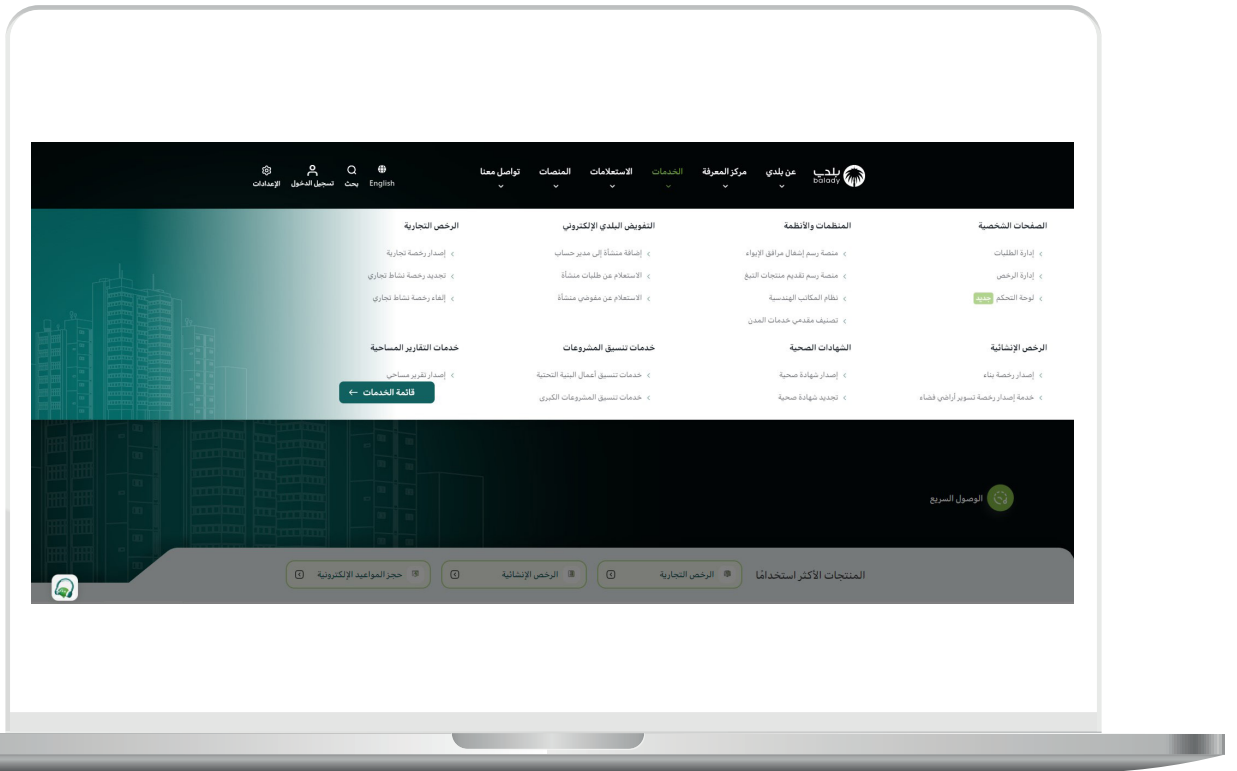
بلدي balady

عن بلدي
مركز المعرفة
الخدمات
الاستعلامات
المنصات
تواصل معنا

English
بحث
تسجيل الدخول
الإعدادات

الصفحات الشخصية
إدارة الطلبات
إدارة الرخص
لوحة التحكم جديد

المنظمات والأنظمة
منصة رسم إشغال مرافق الإيواء
منصة رسم تقديم منتجات التبغ
نظام المكاتب الهندسية
تصنيف مقدمي خدمات المدن

التفويض البلدي الإلكتروني
إضافة منشأة إلى مدير حساب
الاستعلام عن طلبات منشأة
الاستعلام عن مفوضي منشأة

الرخص التجارية
إصدار رخصة تجارية
تجديد رخصة نشاط تجاري
إلغاء رخصة نشاط تجاري

الرخص الإنشائية
إصدار رخصة بناء
خدمة إصدار رخصة تسوير أراضي فضاء

الشهادات الصحية
إصدار شهادة صحية
تجديد شهادة صحية

خدمات تنسيق المشروعات
خدمات تنسيق أعمال البنية التحتية
خدمات تنسيق المشروعات الكبرى

خدمات التقارير المساحية
إصدار تقرير مساحي

قائمة الخدمات ←

الوصول السريع

المنتجات الأكثر استخدامًا
الرخص التجارية
الرخص الإنشائية
حجز المواعيد الإلكترونية